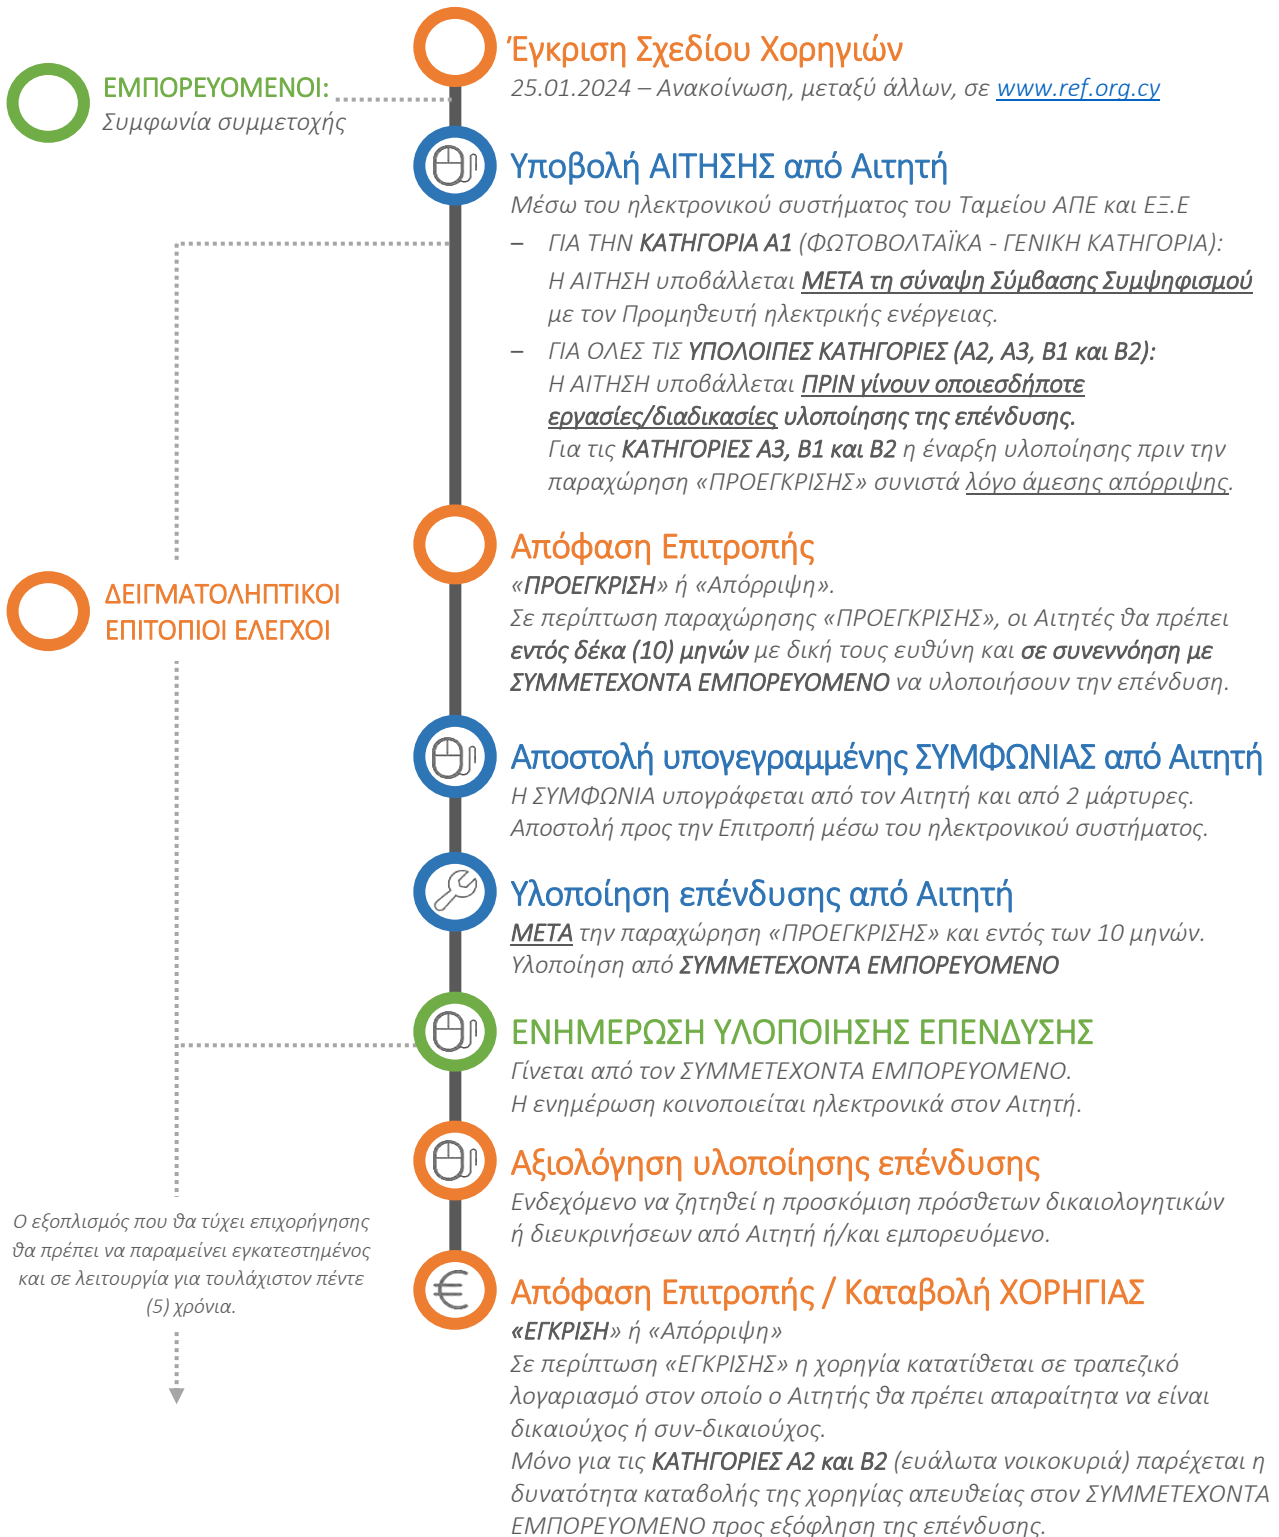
ΕΜΠΟΡΕΥΟΜΕΝΟΙ:
Συμφωνία συμμετοχής

Έγκριση Σχεδίου Χορηγιών
25.01.2024 – Ανακοίνωση, μεταξύ άλλων, σε www.ref.org.cy

Υποβολή ΑΙΤΗΣΗΣ από Αιτητή
Μέσω του ηλεκτρονικού συστήματος του Ταμείου ΑΠΕ και ΕΞ.Ε
– ΓΙΑ ΤΗΝ ΚΑΤΗΓΟΡΙΑ Α1 (ΦΩΤΟΒΟΛΤΑΪΚΑ - ΓΕΝΙΚΗ ΚΑΤΗΓΟΡΙΑ): Η ΑΙΤΗΣΗ υποβάλλεται ΜΕΤΑ τη σύναψη Σύμβασης Συμψηφισμού με τον Προμηθευτή ηλεκτρικής ενέργειας.
– ΓΙΑ ΟΛΕΣ ΤΙΣ ΥΠΟΛΟΙΠΕΣ ΚΑΤΗΓΟΡΙΕΣ (Α2, Α3, Β1 και Β2): Η ΑΙΤΗΣΗ υποβάλλεται ΠΡΙΝ γίνουν οποιεσδήποτε εργασίες/διαδικασίες υλοποίησης της επένδυσης. Για τις ΚΑΤΗΓΟΡΙΕΣ Α3, Β1 και Β2 η έναρξη υλοποίησης πριν την παραχώρηση «ΠΡΟΕΓΚΡΙΣΗΣ» συνιστά λόγο άμεσης απόρριψης.

ΔΕΙΓΜΑΤΟΛΗΠΤΙΚΟΙ ΕΠΙΤΟΠΙΟΙ ΕΛΕΓΧΟΙ

Απόφαση Επιτροπής
«ΠΡΟΕΓΚΡΙΣΗ» ή «Απόρριψη».
Σε περίπτωση παραχώρησης «ΠΡΟΕΓΚΡΙΣΗΣ», οι Αιτητές θα πρέπει εντός δέκα (10) μηνών με δική τους ευθύνη και σε συνεννόηση με ΣΥΜΜΕΤΕΧΟΝΤΑ ΕΜΠΟΡΕΥΟΜΕΝΟ να υλοποιήσουν την επένδυση.

Αποστολή υπογεγραμμένης ΣΥΜΦΩΝΙΑΣ από Αιτητή
Η ΣΥΜΦΩΝΙΑ υπογράφεται από τον Αιτητή και από 2 μάρτυρες.
Αποστολή προς την Επιτροπή μέσω του ηλεκτρονικού συστήματος.

Υλοποίηση επένδυσης από Αιτητή
ΜΕΤΑ την παραχώρηση «ΠΡΟΕΓΚΡΙΣΗΣ» και εντός των 10 μηνών.
Υλοποίηση από ΣΥΜΜΕΤΕΧΟΝΤΑ ΕΜΠΟΡΕΥΟΜΕΝΟ

ΕΝΗΜΕΡΩΣΗ ΥΛΟΠΟΙΗΣΗΣ ΕΠΕΝΔΥΣΗΣ
Γίνεται από τον ΣΥΜΜΕΤΕΧΟΝΤΑ ΕΜΠΟΡΕΥΟΜΕΝΟ.
Η ενημέρωση κοινοποιείται ηλεκτρονικά στον Αιτητή.

Αξιολόγηση υλοποίησης επένδυσης
Ενδεχόμενο να ζητηθεί η προσκόμιση πρόσθετων δικαιολογητικών ή διευκρινήσεων από Αιτητή ή/και εμπορευόμενο.

Ο εξοπλισμός που θα τύχει επιχορήγησης θα πρέπει να παραμείνει εγκατεστημένος και σε λειτουργία για τουλάχιστον πέντε (5) χρόνια.

Απόφαση Επιτροπής / Καταβολή ΧΟΡΗΓΙΑΣ
«ΕΓΚΡΙΣΗ» ή «Απόρριψη»
Σε περίπτωση «ΕΓΚΡΙΣΗΣ» η χορηγία κατατίθεται σε τραπεζικό λογαριασμό στον οποίο ο Αιτητής θα πρέπει απαραίτητα να είναι δικαιούχος ή συν-δικαιούχος.
Μόνο για τις ΚΑΤΗΓΟΡΙΕΣ Α2 και Β2 (ευάλωτα νοικοκυριά) παρέχεται η δυνατότητα καταβολής της χορηγίας απευθείας στον ΣΥΜΜΕΤΕΧΟΝΤΑ ΕΜΠΟΡΕΥΟΜΕΝΟ προς εξόφληση της επένδυσης.